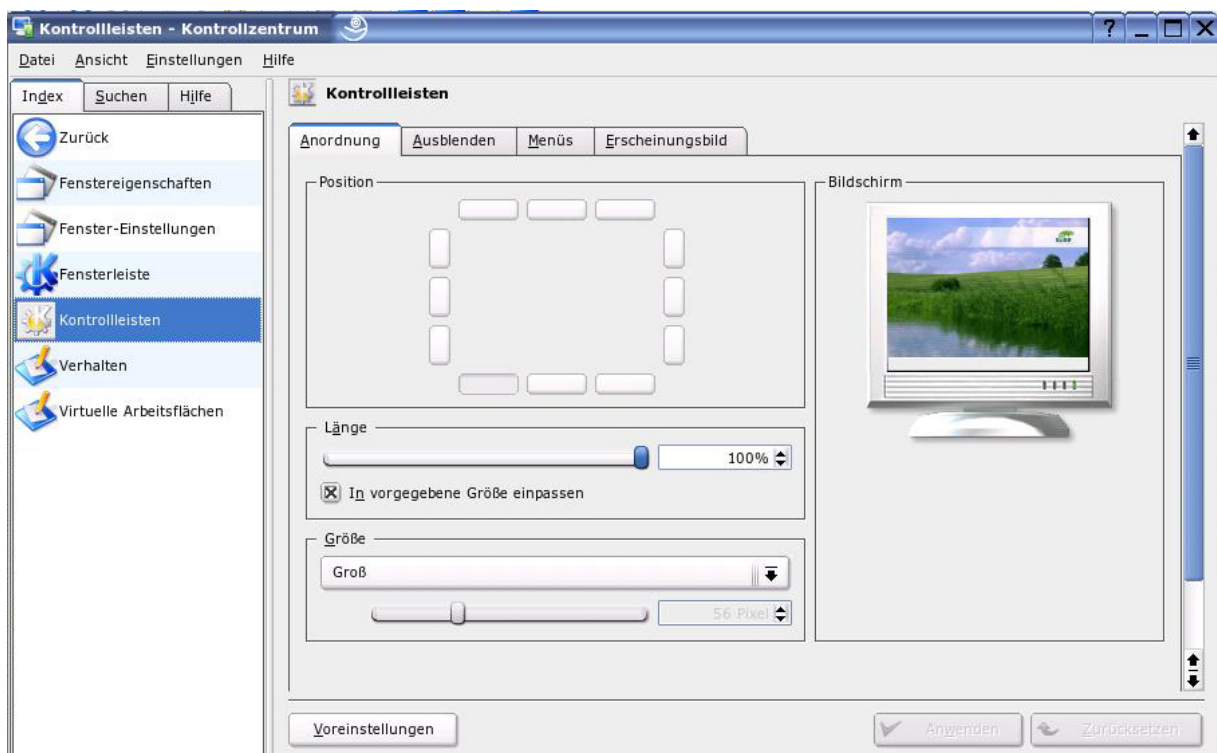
Kontrollleisten - Kontrollzentrum

?

Datei Ansicht Einstellungen Hilfe

Index Suchen Hilfe

Zurück

Fenstereigenschaften

Fenster-Einstellungen

Fensterleiste

Kontrollleisten

Verhalten

Virtuelle Arbeitsflächen

Kontrollleisten

Anordnung Ausblenden Menüs Erscheinungsbild

Position

Bildschirm

Länge

100%

In vorgegebene Größe einpassen

Größe

Groß

56 Pixel

Voreinstellungen

Anwenden

Zurücksetzen